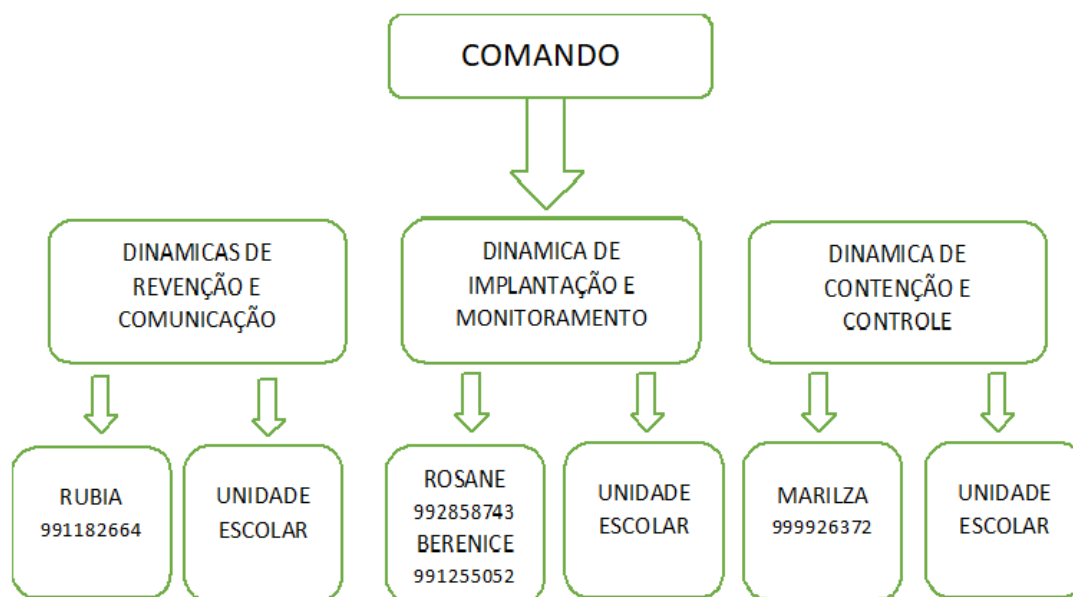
COMANDO

DINAMICAS DE REVENÇÃO E COMUNICAÇÃO

DINAMICA DE IMPLANTAÇÃO E MONITORAMENTO

DINAMICA DE CONTENÇÃO E CONTROLE

RUBIA
991182664

UNIDADE ESCOLAR

ROSANE
992858743
BERENICE
991255052

UNIDADE ESCOLAR

MARILZA
999926372

UNIDADE ESCOLAR